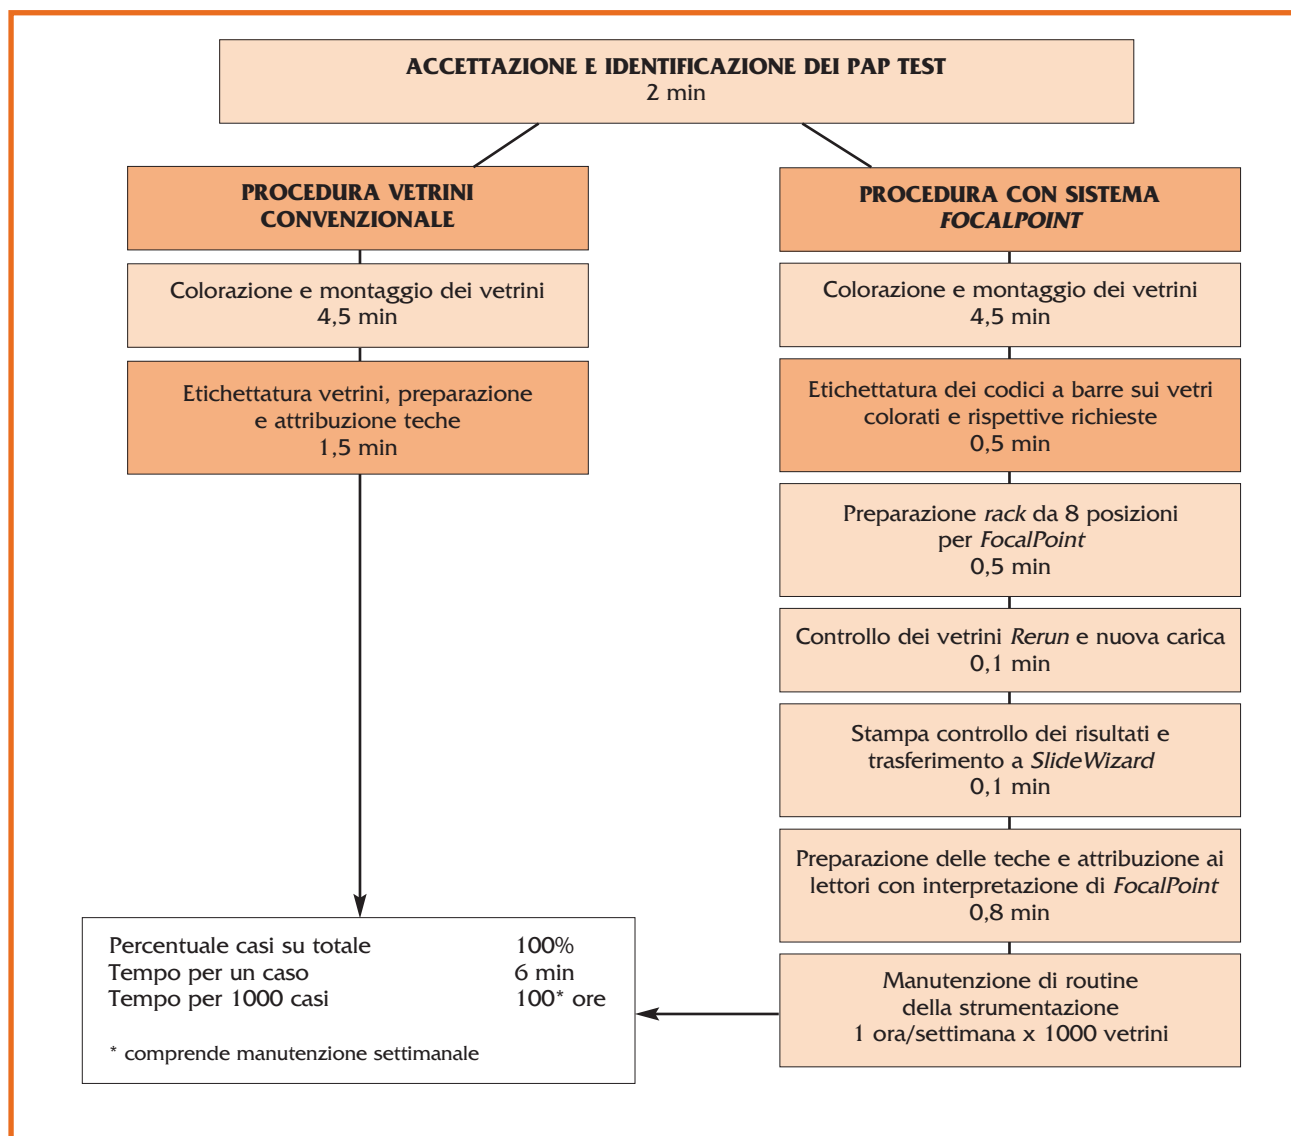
ACCETTAZIONE E IDENTIFICAZIONE DEI PAP TEST
2 min

PROCEDURA VETRINI CONVENZIONALE

Colorazione e montaggio dei vetrini
4,5 min

Etichettatura vetrini, preparazione e attribuzione teche
1,5 min

PROCEDURA CON SISTEMA *FOCALPOINT*

Colorazione e montaggio dei vetrini
4,5 min

Etichettatura dei codici a barre sui vetri colorati e rispettive richieste
0,5 min

Preparazione *rack* da 8 posizioni per *FocalPoint*
0,5 min

Controllo dei vetrini *Rerun* e nuova carica
0,1 min

Stampa controllo dei risultati e trasferimento a *SlideWizard*
0,1 min

Preparazione delle teche e attribuzione ai lettori con interpretazione di *FocalPoint*
0,8 min

Manutenzione di routine della strumentazione
1 ora/settimana x 1000 vetrini

| | |
|---|---|
| Percentuale casi su totale | 100% |
| Tempo per un caso | 6 min |
| Tempo per 1000 casi | 100* ore |

* comprende manutenzione settimanale